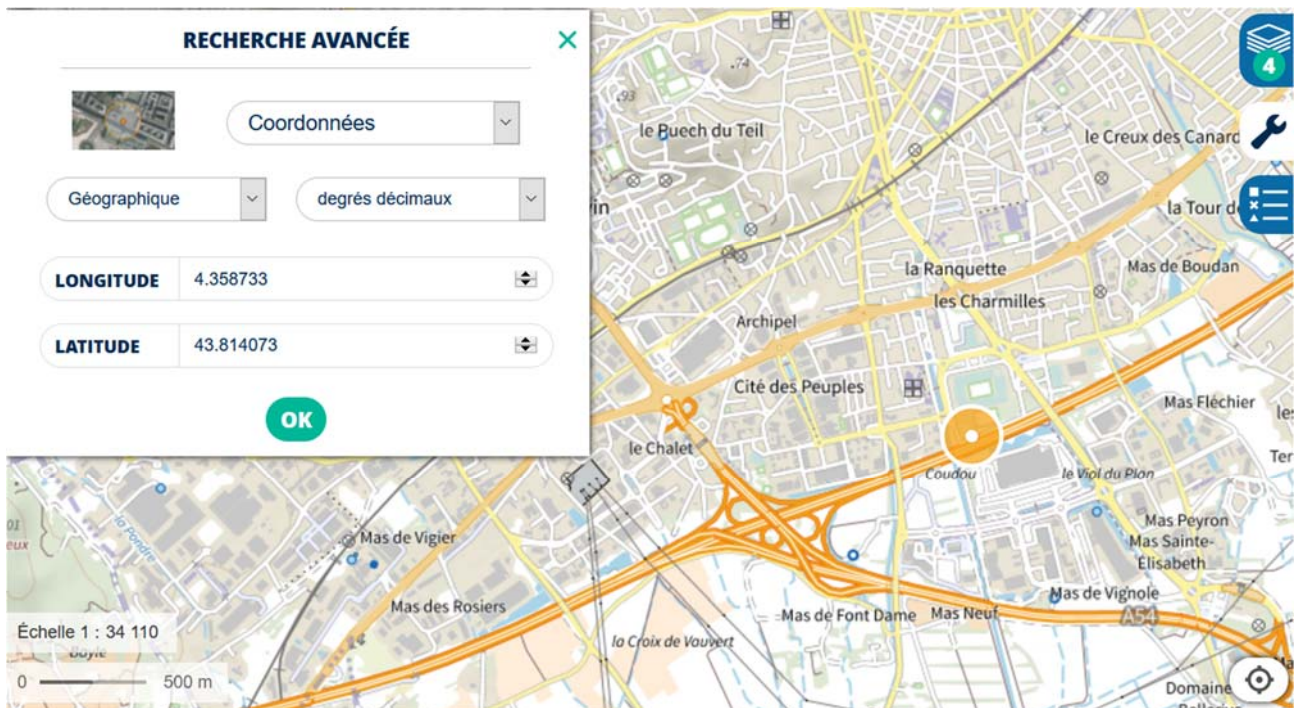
RECHERCHE AVANCÉE

Coordonnées

Géographique

degrés décimaux

LONGITUDE 4.358733

LATITUDE 43.814073

OK

4

74

93

le Puech du Teil

le Creux des Canard

rin

la Tour d

la Ranquette

Mas de Boudan

les Charmilles

Archipel

Cité des Peuples

Mas Fléchier

le Chalet

Coudou

le Viol du Plan

Ter

la Poudre

Mas de Vigier

Mas Peyron

Mas Sainte-Elisabeth

Mas de Vignole

Mas des Rosiers

Mas de Font Dame

Mas Neuf

A54

la Croix de Vauvert

Échelle 1 : 34 110

Boyle

0 500 m

Domaine